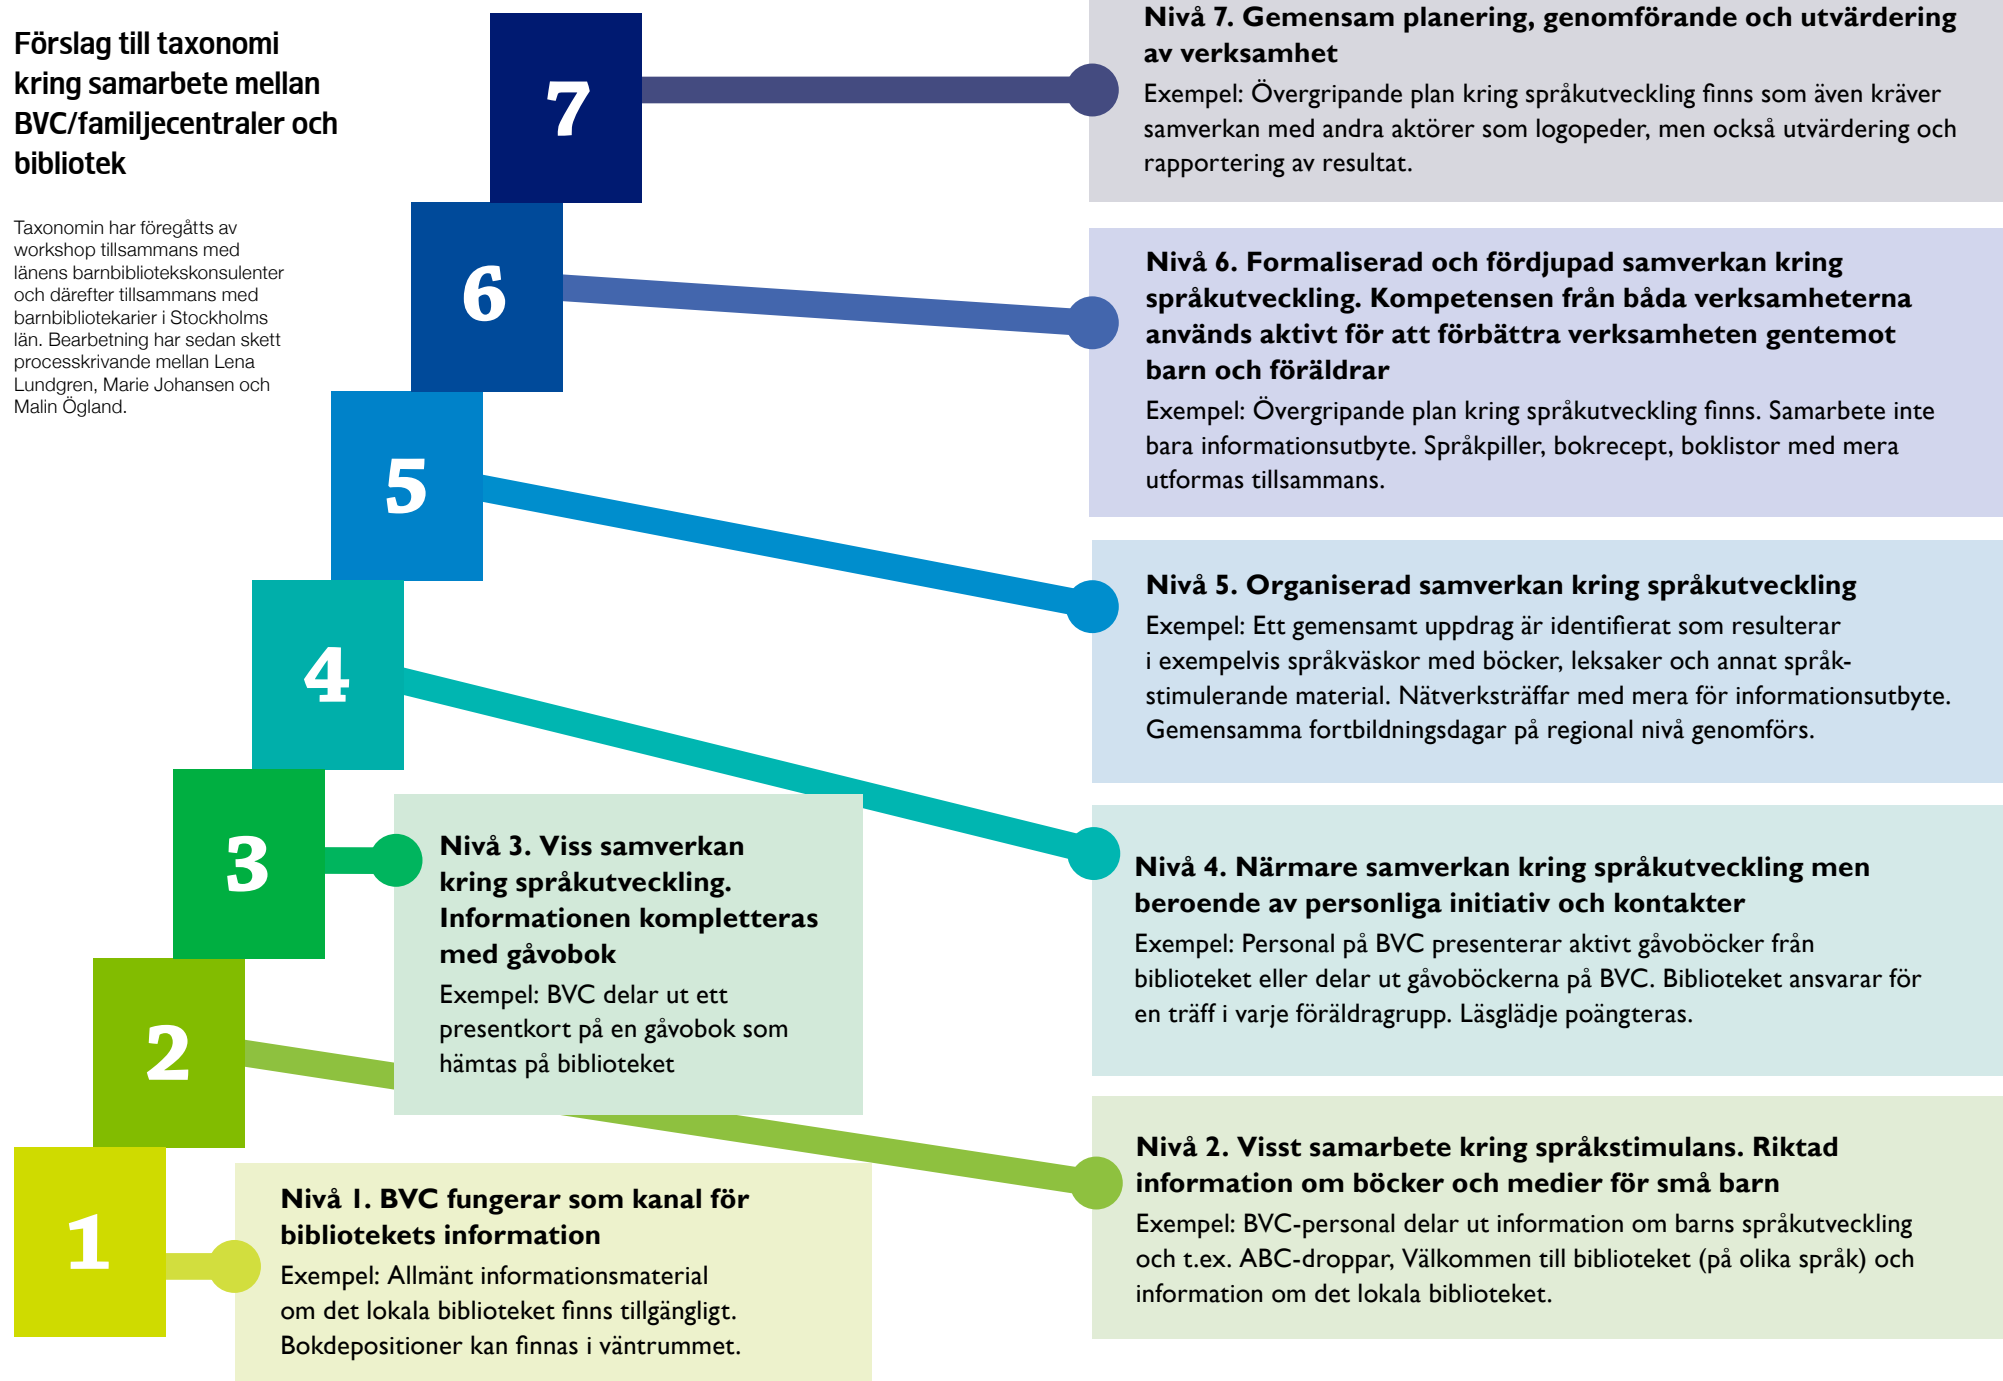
Förslag till taxonomi kring samarbete mellan BVC/familjecentraler och bibliotek

Taxonomin har föregåtts av workshop tillsammans med länens barnbibliotekskonsulenter och därefter tillsammans med barnbibliotekarier i Stockholms län. Bearbetning har sedan skett processkrivande mellan Lena Lundgren, Marie Johansen och Malin Ögland.

7

6

5

4

3

2

1

Nivå 7. Gemensam planering, genomförande och utvärdering av verksamhet
Exempel: Övergripande plan kring språkutveckling finns som även kräver samverkan med andra aktörer som logopeder, men också utvärdering och rapportering av resultat.

Nivå 6. Formaliserad och fördjupad samverkan kring språkutveckling. Kompetensen från båda verksamheterna används aktivt för att förbättra verksamheten gentemot barn och föräldrar
Exempel: Övergripande plan kring språkutveckling finns. Samarbete inte bara informationsutbyte. Språkpiller, bokrecept, boklistor med mera utformas tillsammans.

Nivå 5. Organiserad samverkan kring språkutveckling
Exempel: Ett gemensamt uppdrag är identifierat som resulterar i exempelvis språkväskor med böcker, leksaker och annat språkstimulerande material. Nätverksträffar med mera för informationsutbyte. Gemensamma fortbildningsdagar på regional nivå genomförs.

Nivå 4. Närmare samverkan kring språkutveckling men beroende av personliga initiativ och kontakter
Exempel: Personal på BVC presenterar aktivt gåvoböcker från biblioteket eller delar ut gåvoböckerna på BVC. Biblioteket ansvarar för en träff i varje föräldragrupp. Läsglädje poängteras.

Nivå 3. Viss samverkan kring språkutveckling. Informationen kompletteras med gåvobok
Exempel: BVC delar ut ett presentkort på en gåvobok som hämtas på biblioteket

Nivå 2. Visst samarbete kring språkstimulans. Riktad information om böcker och medier för små barn
Exempel: BVC-personal delar ut information om barns språkutveckling och t.ex. ABC-droppar, Välkommen till biblioteket (på olika språk) och information om det lokala biblioteket.

Nivå 1. BVC fungerar som kanal för bibliotekets information
Exempel: Allmänt informationsmaterial om det lokala biblioteket finns tillgängligt. Bokdepositioner kan finnas i väntrummet.